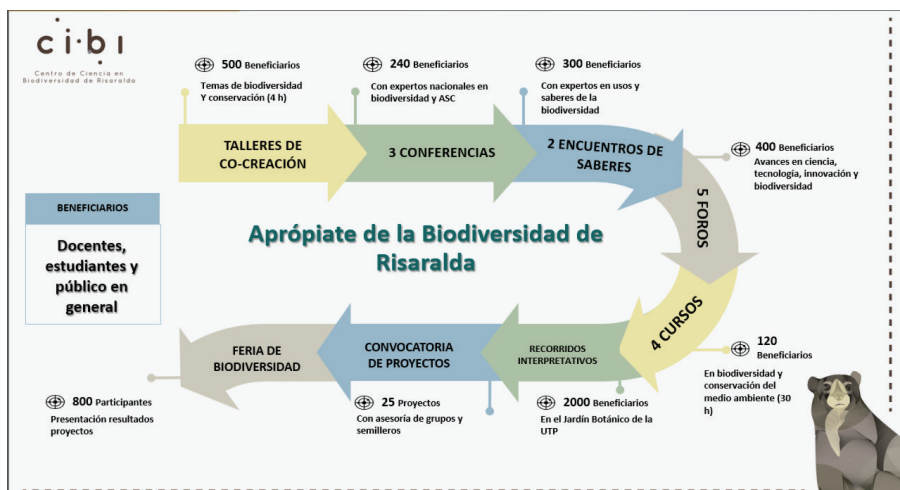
ci·bi
Centro de Ciencia en Biodiversidad de Risaralda

500 Beneficiarios
Temas de biodiversidad Y conservación (4 h)

240 Beneficiarios
Con expertos nacionales en biodiversidad y ASC

300 Beneficiarios
Con expertos en usos y saberes de la biodiversidad

TALLERES DE CO-CREACIÓN

3 CONFERENCIAS

2 ENCUENTROS DE SABERES

400 Beneficiarios
Avances en ciencia, tecnología, innovación y biodiversidad

5 FOROS

BENEFICIARIOS

Docentes, estudiantes y público en general

Aprópiate de la Biodiversidad de Risaralda

4 CURSOS

120 Beneficiarios
En biodiversidad y conservación del medio ambiente (30 h)

FERIA DE BIODIVERSIDAD

CONVOCATORIA DE PROYECTOS

RECORRIDOS INTERPRETATIVOS

800 Participantes
Presentación resultados proyectos

25 Proyectos
Con asesoría de grupos y semilleros

2000 Beneficiarios
En el Jardín Botánico de la UTP